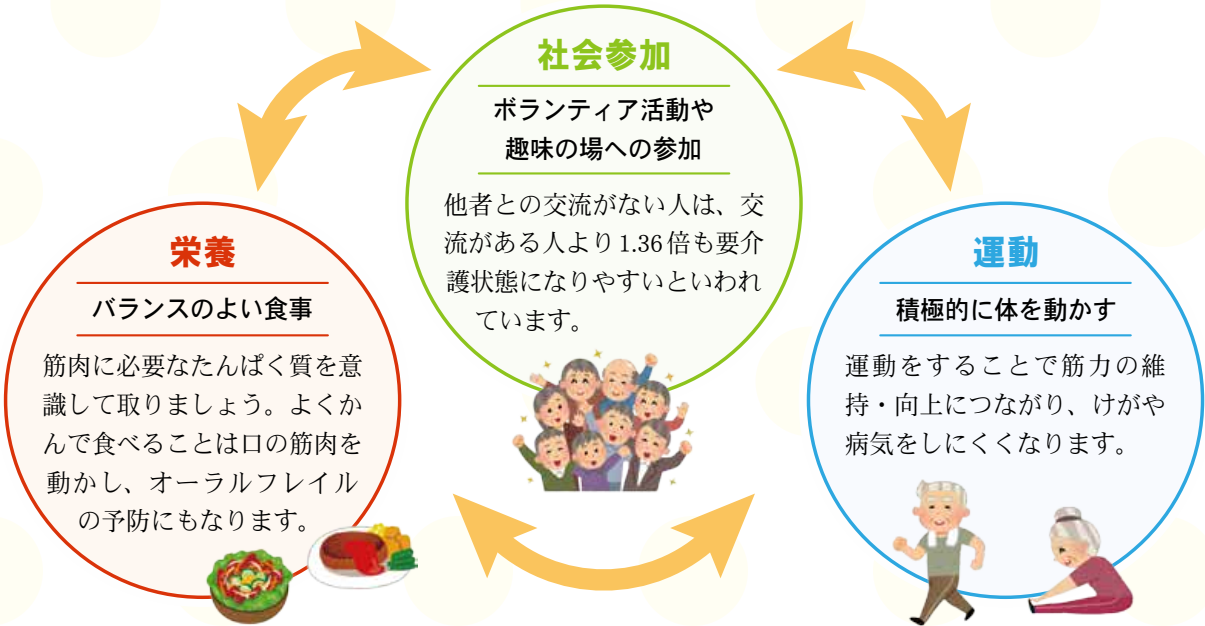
社会参加

ボランティア活動や趣味の場への参加

他者との交流がない人は、交流がある人より1.36倍も要介護状態になりやすいといわれています。

栄養

バランスのよい食事

筋肉に必要なたんぱく質を意識して取りましょう。よくかんで食べることは口の筋肉を動かし、オーラルフレイルの予防にもなります。

運動

積極的に体を動かす

運動をすることで筋力の維持・向上につながり、けがや病気をしにくくなります。